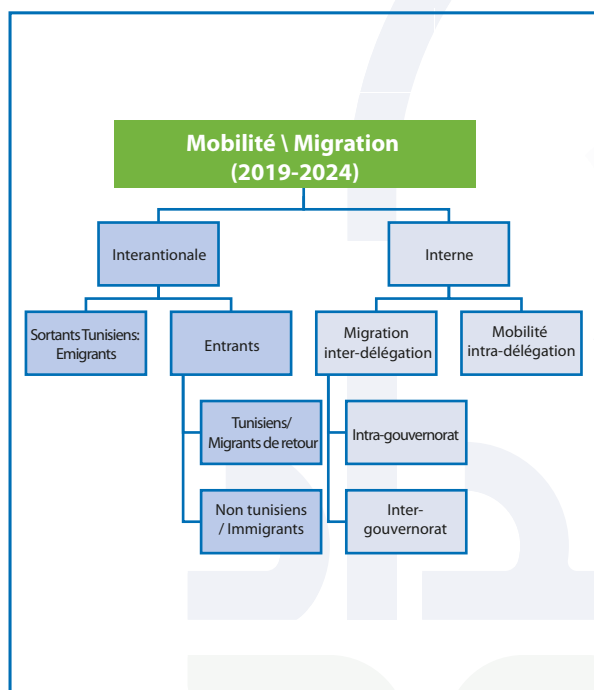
Mobilité \ Migration (2019-2024)

Interantionale

Interne

Sortants Tunisiens: Emigrants

Entrants

Migration inter-délégation

Mobilité intra-délégation

Tunisiens/ Migrants de retour

Intra-gouvernorat

Non tunisiens / Immigrants

Inter-gouvernorat